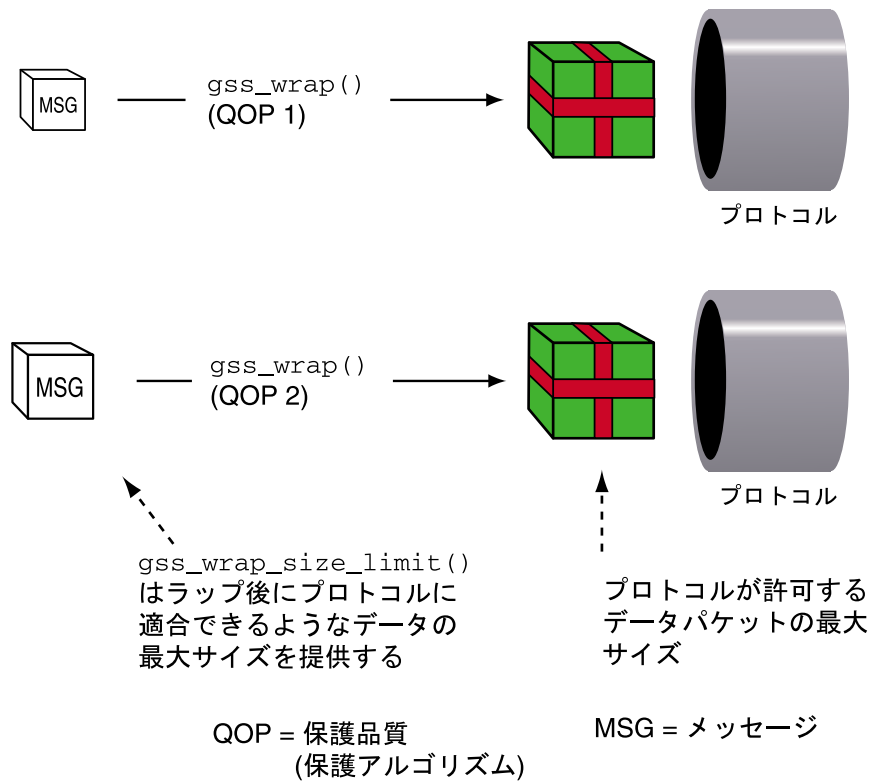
MSG

gss_wrap()
(QOP 1)

プロトコル

MSG

gss_wrap()
(QOP 2)

プロトコル

gss_wrap_size_limit() はラップ後にプロトコルに適合できるようなデータの最大サイズを提供する

プロトコルが許可するデータパケットの最大サイズ

QOP = 保護品質
(保護アルゴリズム)

MSG = メッセージ